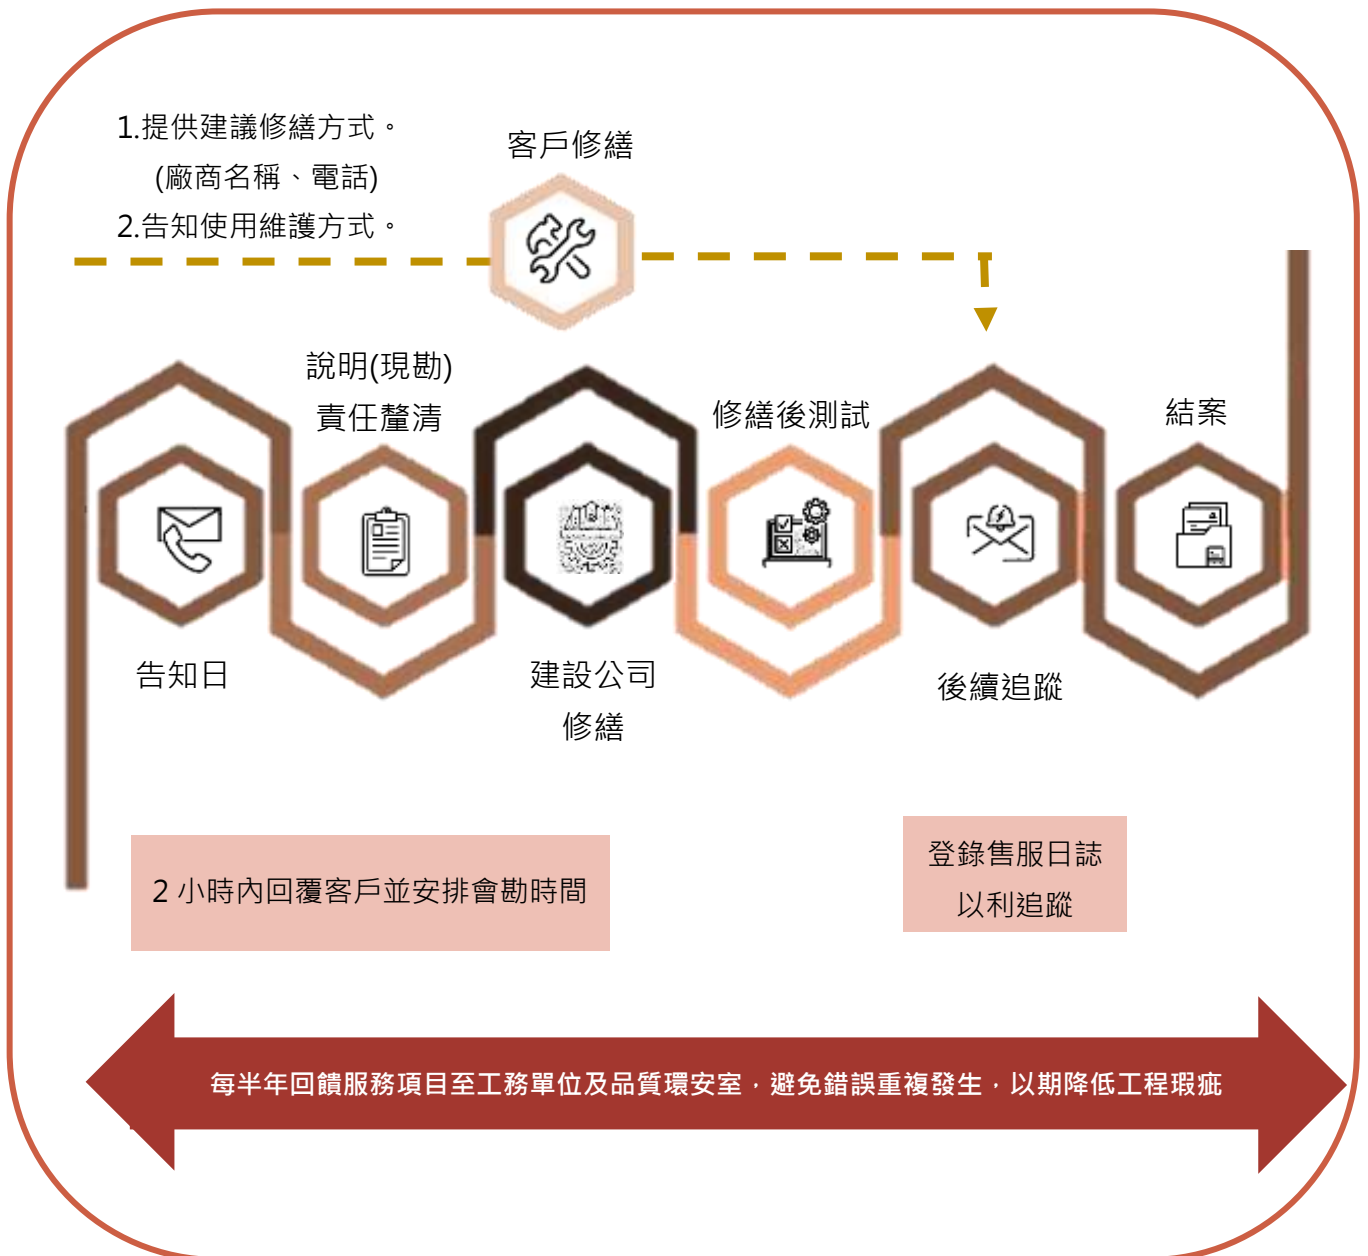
1.提供建議修繕方式。
(廠商名稱、電話)
2.告知使用維護方式。

客戶修繕

說明(現勘)
責任釐清

修繕後測試

結案

告知日

建設公司
修繕

後續追蹤

2 小時內回覆客戶並安排會勘時間

登錄售服日誌
以利追蹤

每半年回饋服務項目至工務單位及品質環安室，避免錯誤重複發生，以期降低工程瑕疵